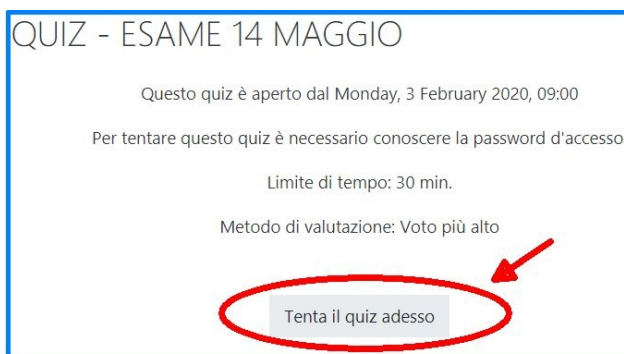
QUIZ - ESAME 14 MAGGIO

Questo quiz è aperto dal Monday, 3 February 2020, 09:00

Per tentare questo quiz è necessario conoscere la password d'accesso

Limite di tempo: 30 min.

Metodo di valutazione: Voto più alto

Tenta il quiz adesso